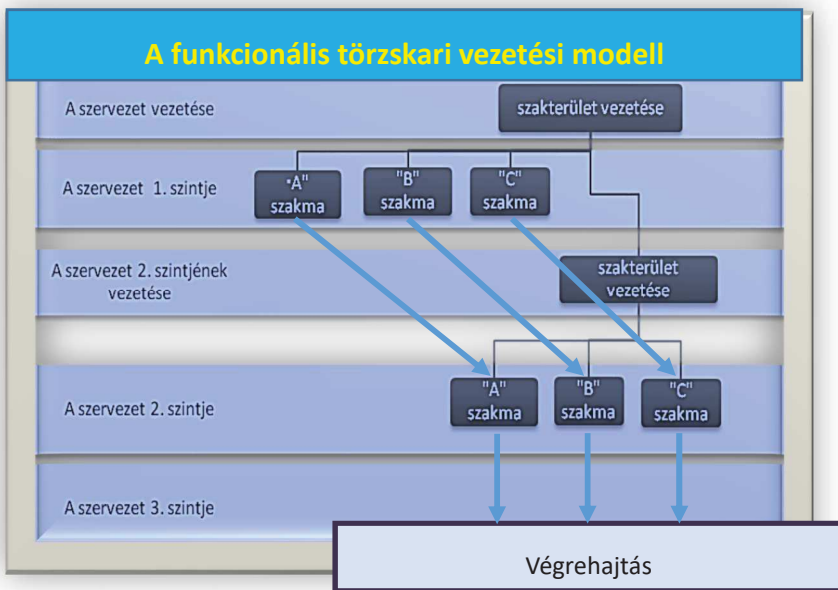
A funkcionális törzskari vezetési modell

A szervezet vezetése

szakterület vezetése

A szervezet 1. szintje

"A" szakma

"B" szakma

"C" szakma

A szervezet 2. szintjének vezetése

szakterület vezetése

A szervezet 2. szintje

"A" szakma

"B" szakma

"C" szakma

A szervezet 3. szintje

Végrehajtás